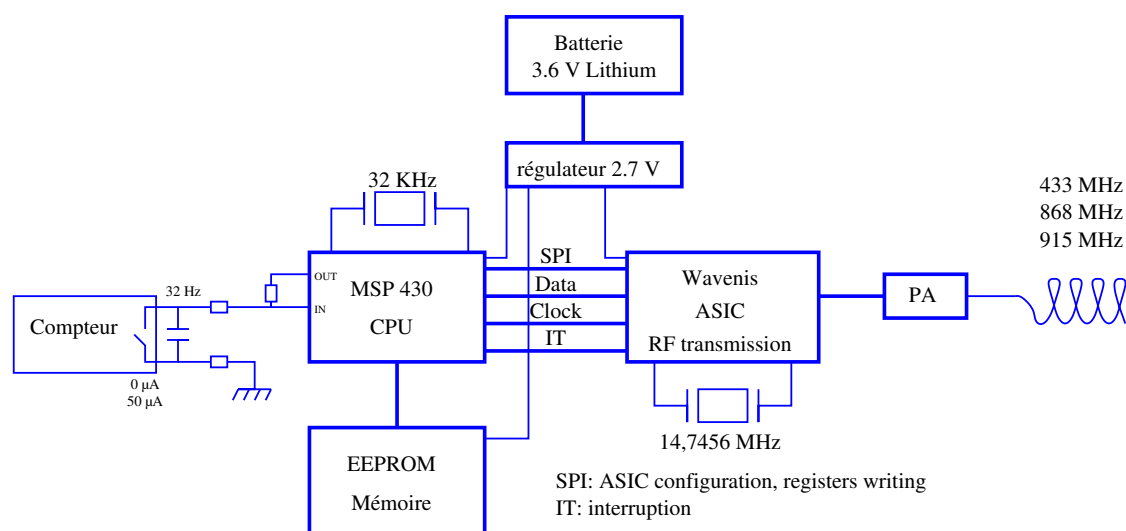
Batterie
3.6 V Lithium

régulateur 2.7 V

32 KHz

433 MHz
868 MHz
915 MHz

SPI
Data
Clock
IT

OUT
IN

MSP 430
CPU

Wavenis
ASIC
RF transmission

PA

32 Hz

Compteur

0 µA
50 µA

14,7456 MHz

EEPROM
Mémoire

SPI: ASIC configuration, registers writing
IT: interruption